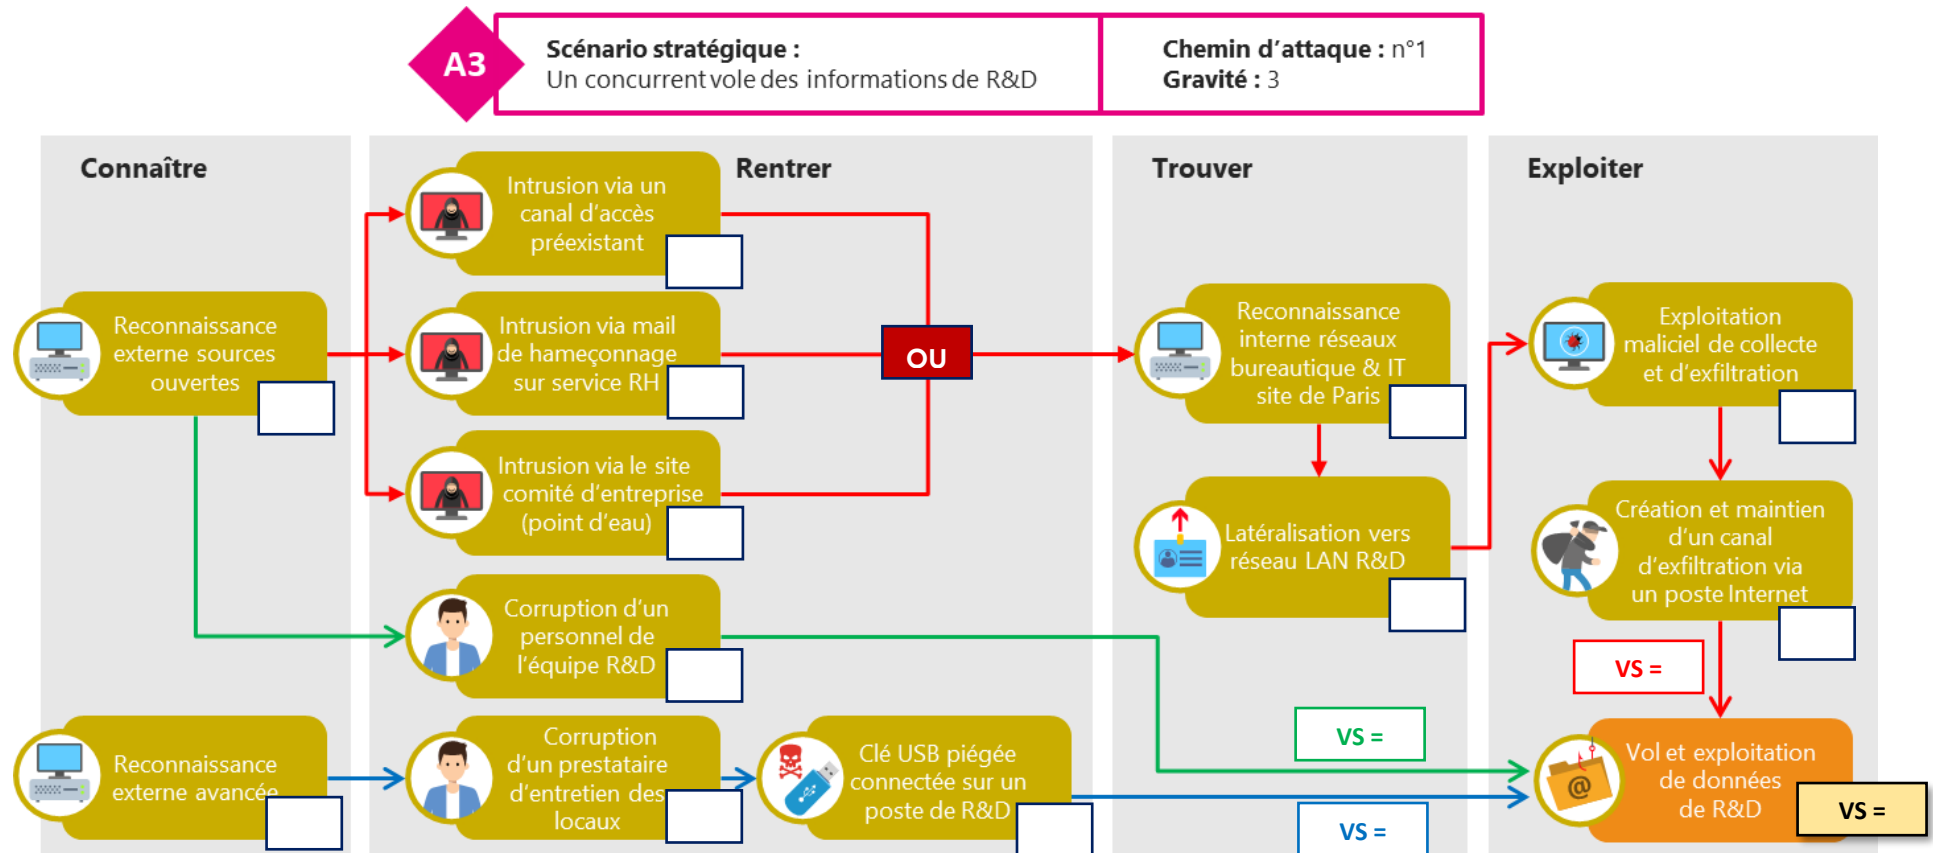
A3

Scénario stratégique :
Un concurrent vole des informations de R&D

Chemin d'attaque : n°1
Gravité : 3

Connaître

Reconnaissance externe sources ouvertes

Reconnaissance externe avancée

Rentrer

Intrusion via un canal d'accès préexistant

Intrusion via mail de hameçonnage sur service RH

Intrusion via le site comité d'entreprise (point d'eau)

Corruption d'un personnel de l'équipe R&D

Corruption d'un prestataire d'entretien des locaux

Clé USB piégée connectée sur un poste de R&D

OU

Trouver

Reconnaissance interne réseaux bureautique & IT site de Paris

Latéralisation vers réseau LAN R&D

VS =

VS =

Exploiter

Exploitation maliciel de collecte et d'exfiltration

Création et maintien d'un canal d'exfiltration via un poste Internet

VS =

Vol et exploitation de données de R&D

VS =